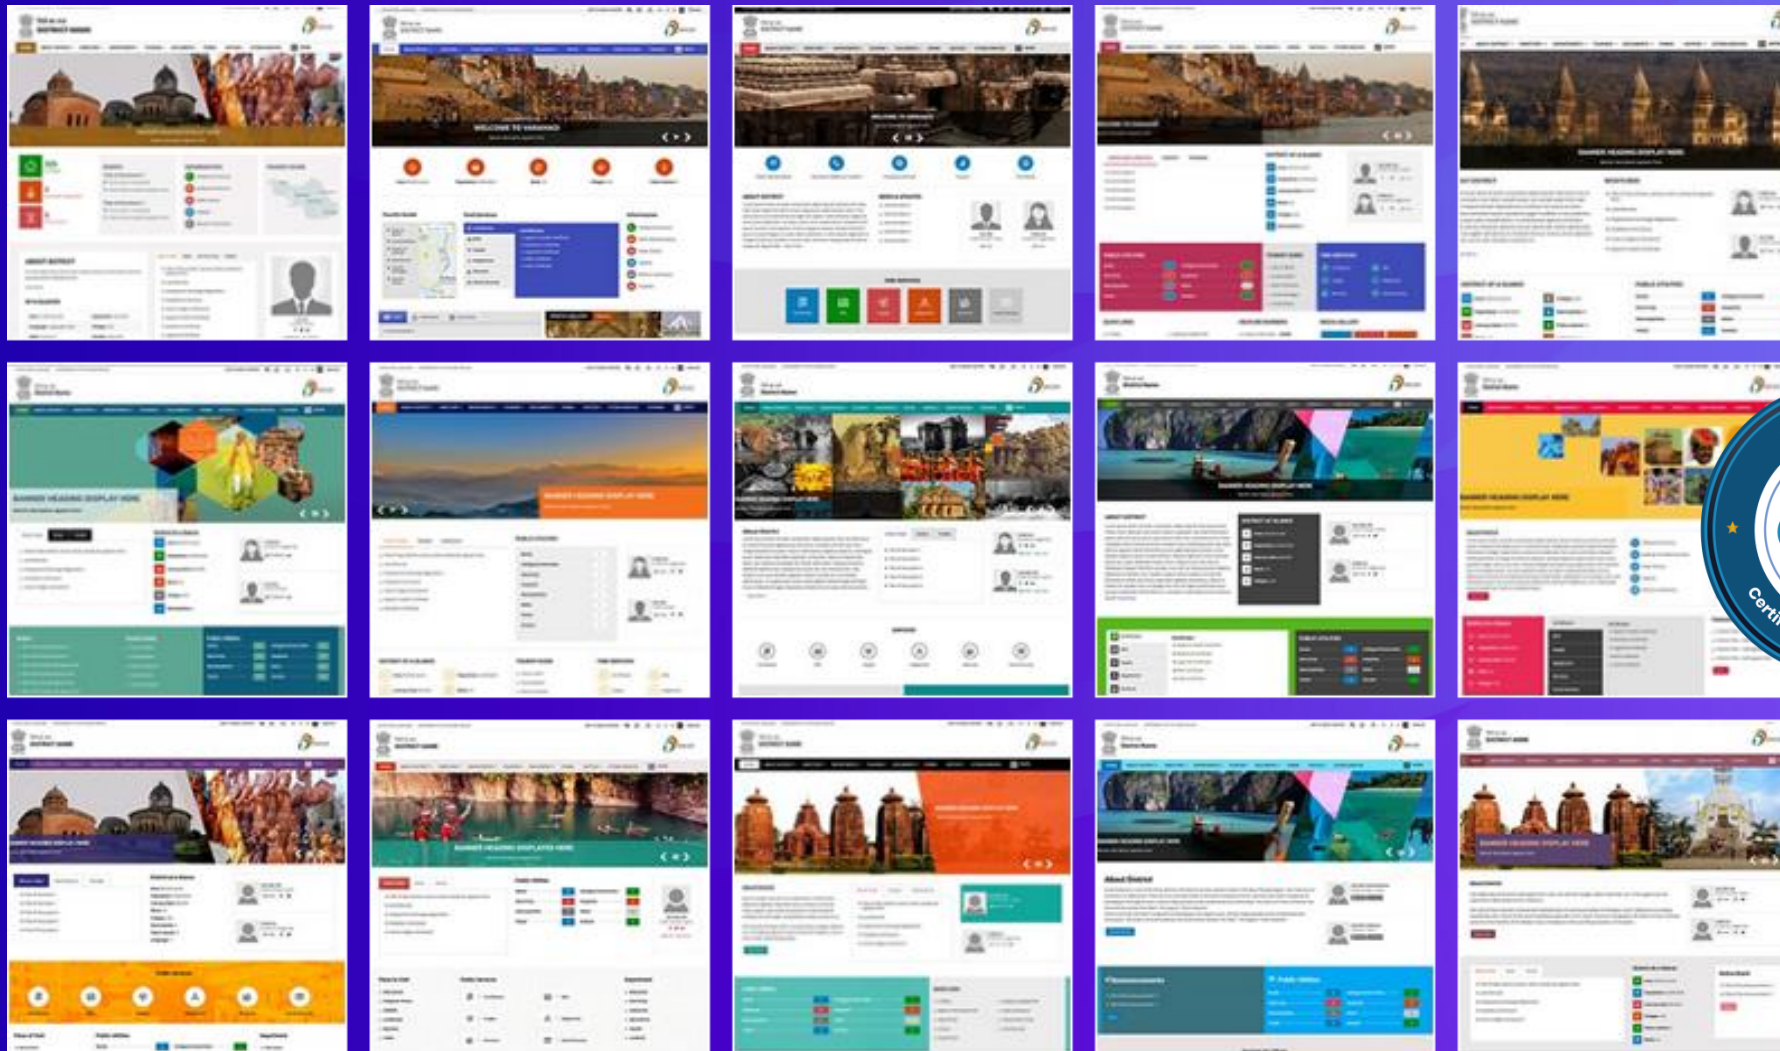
WELCOME TO VARANASI

BANNER HEADING DISPLAY HERE

BANNER HEADING DISPLAY HERE

BANNER HEADING DISPLAY HERE

BANNER HEADING DISPLAY HERE

BANNER HEADING DISPLAY HERE

BANNER HEADING DISPLAYED HERE

About District

Certi